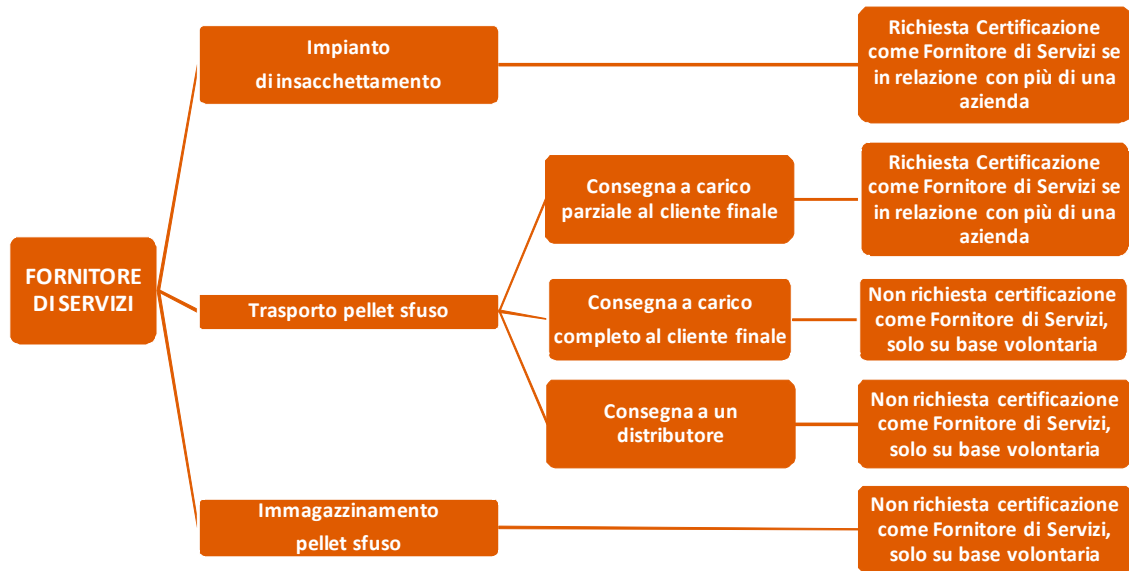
FORNITORE DI SERVIZI

Impianto di insacchettamento

Richiesta Certificazione come Fornitore di Servizi se in relazione con più di una azienda

Trasporto pellet sfuso

Consegna a carico parziale al cliente finale

Richiesta Certificazione come Fornitore di Servizi se in relazione con più di una azienda

Consegna a carico completo al cliente finale

Non richiesta certificazione come Fornitore di Servizi, solo su base volontaria

Consegna a un distributore

Non richiesta certificazione come Fornitore di Servizi, solo su base volontaria

Immagazzinamento pellet sfuso

Non richiesta certificazione come Fornitore di Servizi, solo su base volontaria